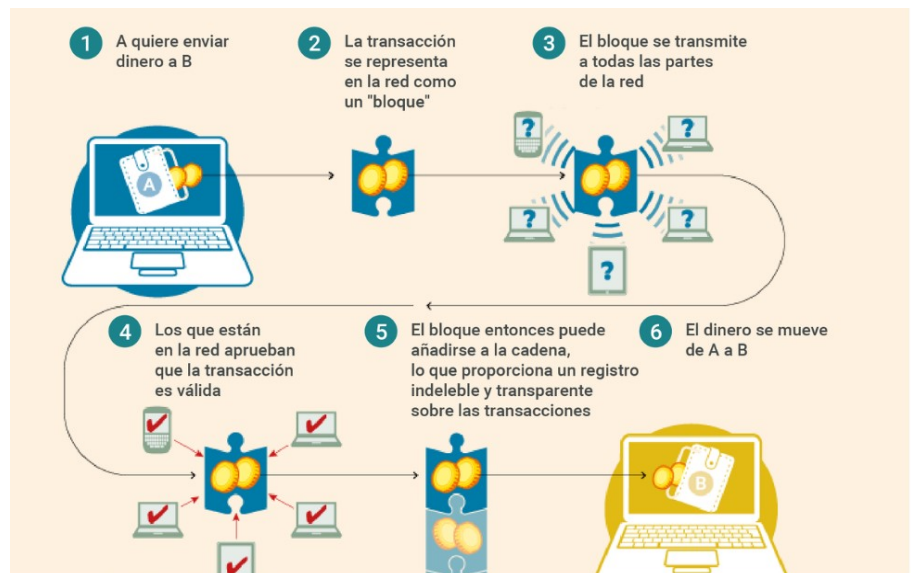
1 A quiere enviar dinero a B

2 La transacción se representa en la red como un "bloque"

3 El bloque se transmite a todas las partes de la red

A

?

?

?

?

?

4 Los que están en la red aprueban que la transacción es válida

5 El bloque entonces puede añadirse a la cadena, lo que proporciona un registro indeleble y transparente sobre las transacciones

6 El dinero se mueve de A a B

B